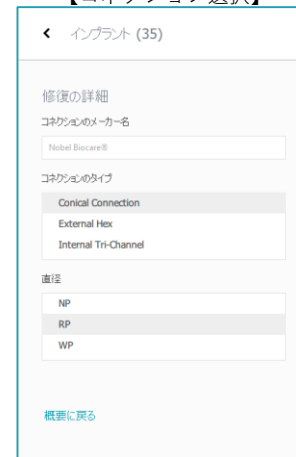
【コネクション選択】

< インプラント (35)

修復の詳細

コネクションのメーカー名

Nobel Biocare®

コネクションのタイプ

Conical Connection

External Hex

Internal Tri-Channel

直径

NP

RP

WP

概要に戻る